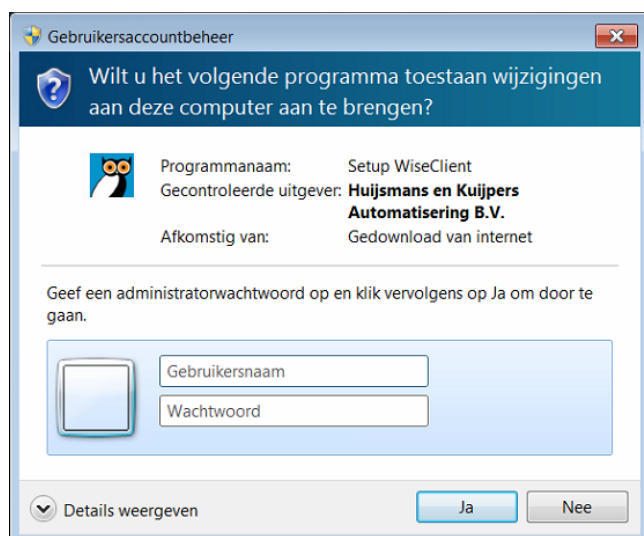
Gebruikersaccountbeheer

Wilt u het volgende programma toestaan wijzigingen aan deze computer aan te brengen?

| | |
|---|---|
| Programmanaam: | Setup WiseClient |
| Gecontroleerde uitgever: | **Huijsmans en Kuijpers Automatisering B.V.** |
| Afkomstig van: | Gedownload van internet |

Geef een administratorwachtwoord op en klik vervolgens op Ja om door te gaan.

Gebruikersnaam

Wachtwoord

Details weergeven

Ja

Nee